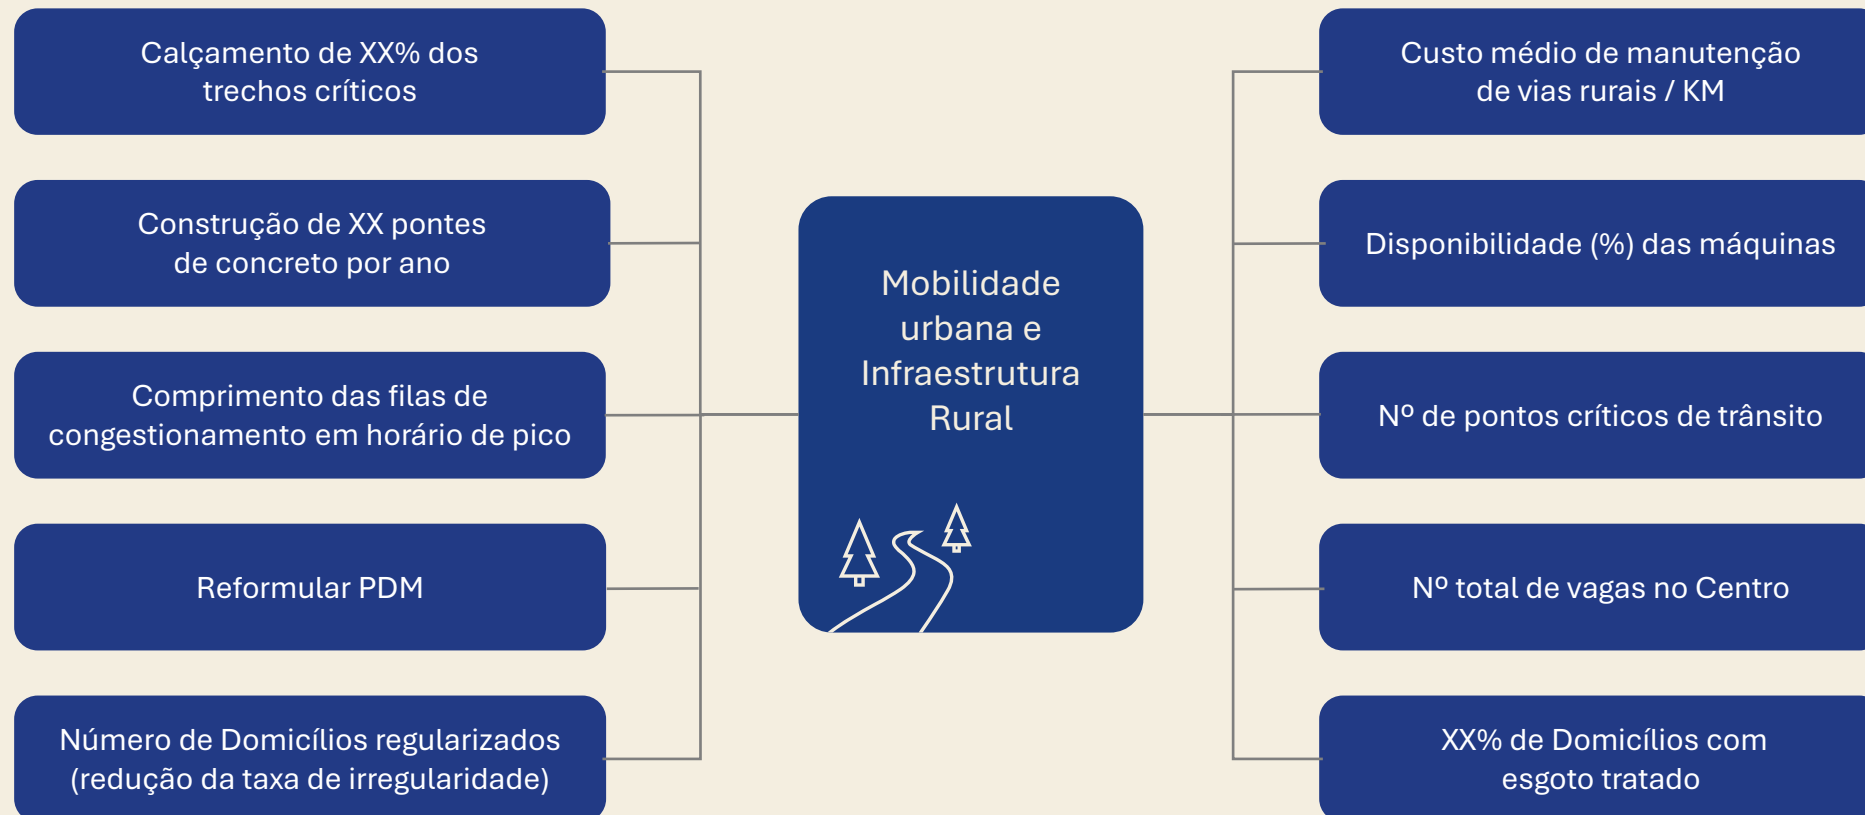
Calçamento de XX% dos trechos críticos

Construção de XX pontes de concreto por ano

Comprimento das filas de congestionamento em horário de pico

Reformular PDM

Número de Domicílios regularizados (redução da taxa de irregularidade)

Mobilidade urbana e Infraestrutura Rural

Custo médio de manutenção de vias rurais / KM

Disponibilidade (%) das máquinas

Nº de pontos críticos de trânsito

Nº total de vagas no Centro

XX% de Domicílios com esgoto tratado